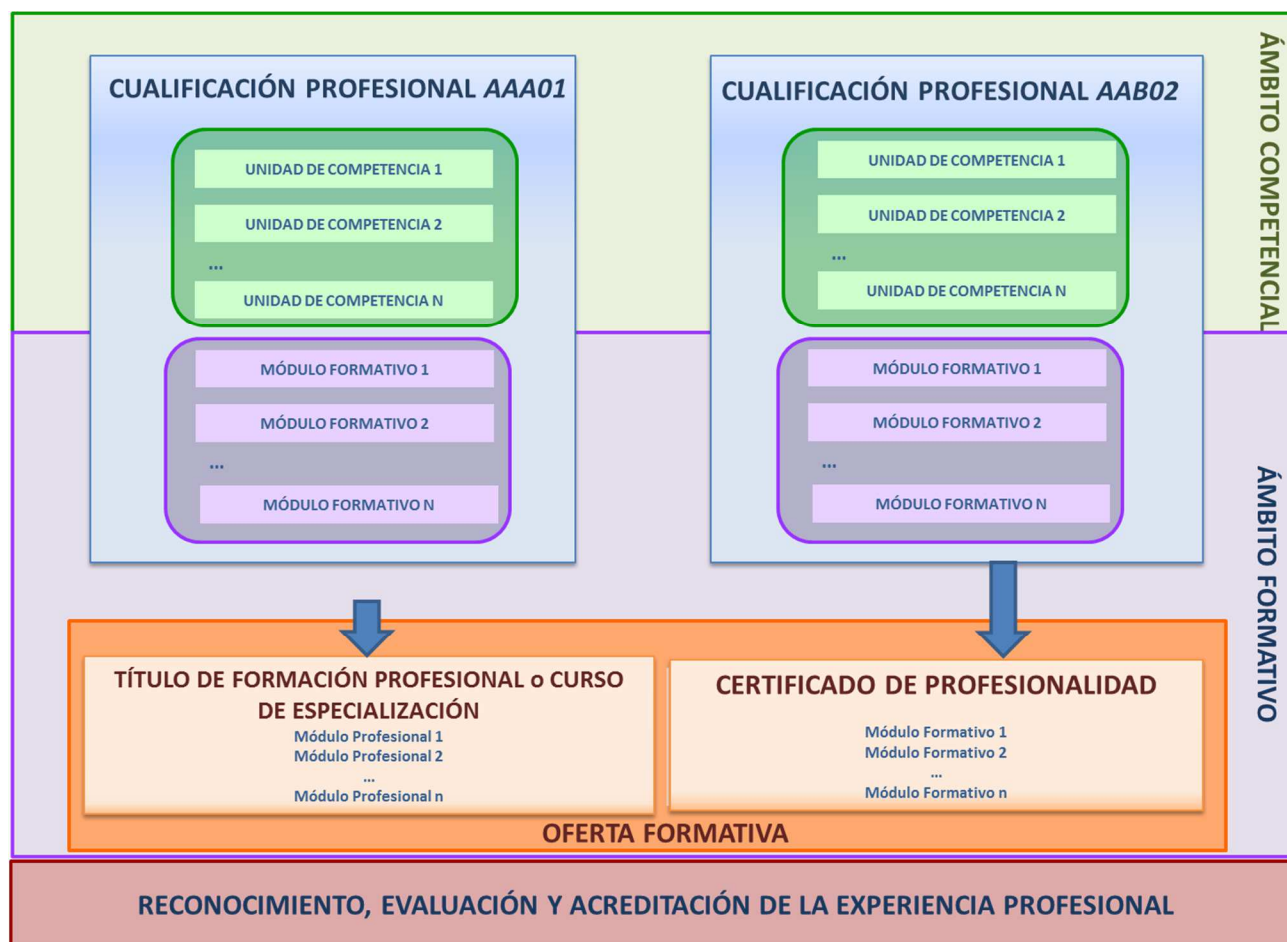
CUALIFICACIÓN PROFESIONAL *AAA01*

UNIDAD DE COMPETENCIA 1

UNIDAD DE COMPETENCIA 2

...

UNIDAD DE COMPETENCIA N

MÓDULO FORMATIVO 1

MÓDULO FORMATIVO 2

...

MÓDULO FORMATIVO N

CUALIFICACIÓN PROFESIONAL *AAB02*

UNIDAD DE COMPETENCIA 1

UNIDAD DE COMPETENCIA 2

...

UNIDAD DE COMPETENCIA N

MÓDULO FORMATIVO 1

MÓDULO FORMATIVO 2

...

MÓDULO FORMATIVO N

ÁMBITO COMPETENCIAL

ÁMBITO FORMATIVO

TÍTULO DE FORMACIÓN PROFESIONAL o CURSO DE ESPECIALIZACIÓN
Módulo Profesional 1
Módulo Profesional 2
...
Módulo Profesional n

CERTIFICADO DE PROFESIONALIDAD
Módulo Formativo 1
Módulo Formativo 2
...
Módulo Formativo n

OFERTA FORMATIVA

RECONOCIMIENTO, EVALUACIÓN Y ACREDITACIÓN DE LA EXPERIENCIA PROFESIONAL